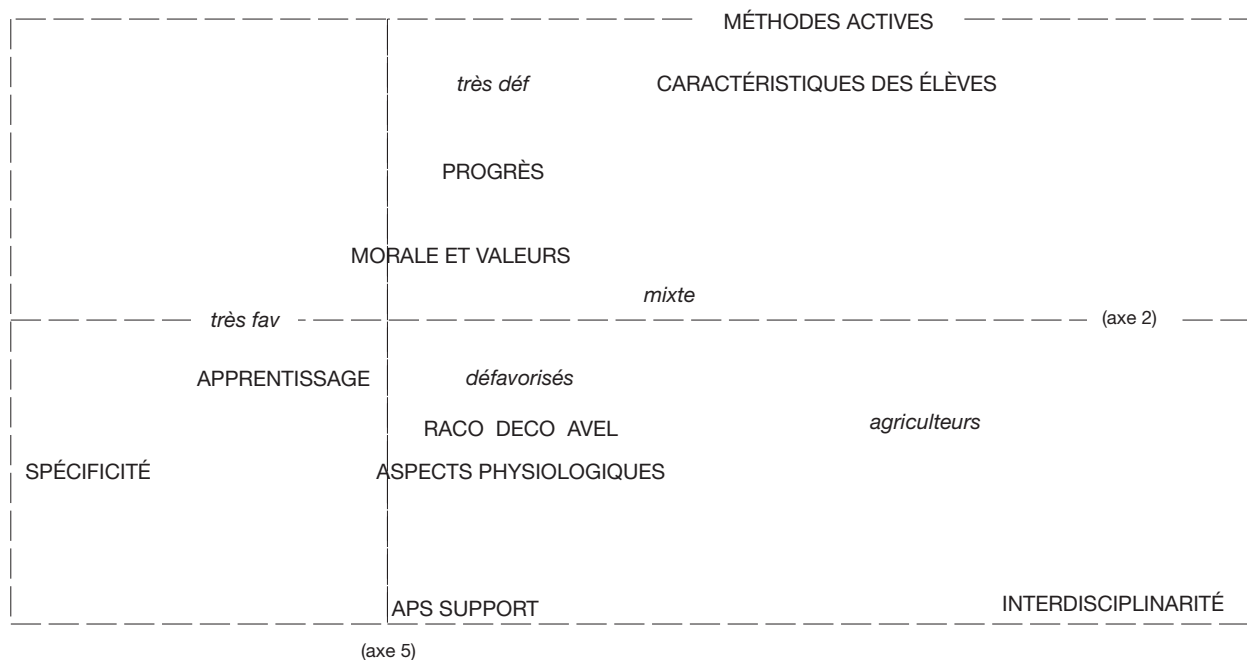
MÉTHODES ACTIVES

très déf

CARACTÉRISTIQUES DES ÉLÈVES

PROGRÈS

MORALE ET VALEURS

mixte

très fav

(axe 2)

APPRENTISSAGE

défavorisés

RACO DECO AVEL

agriculteurs

SPÉCIFICITÉ

ASPECTS PHYSIOLOGIQUES

APS SUPPORT

INTERDISCIPLINARITÉ

(axe 5)